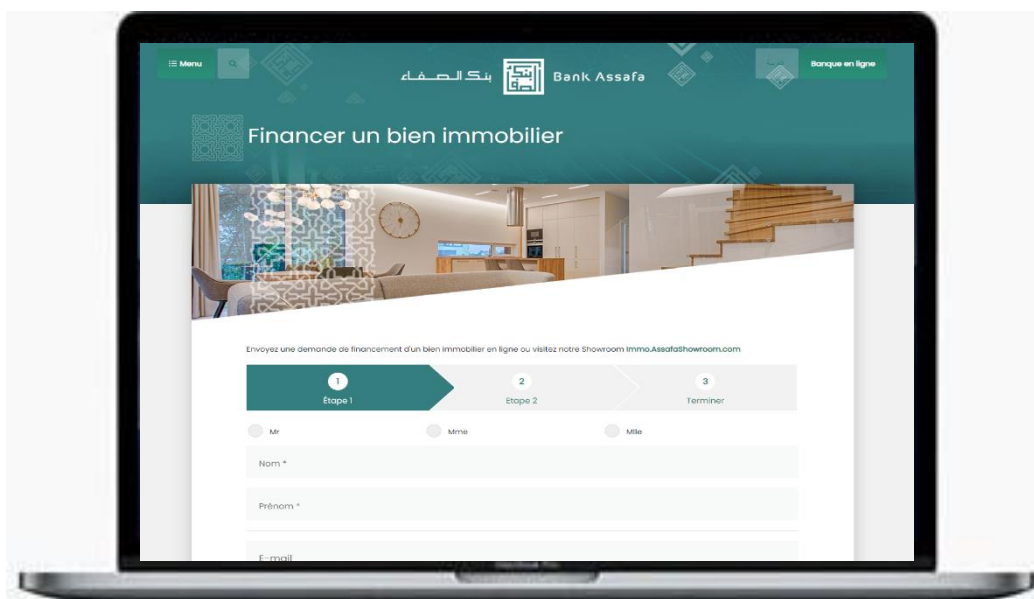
Menu

بنك الصفاء Bank Assafa

Banque en ligne

Financer un bien immobilier

Envoyez une demande de financement d'un bien immobilier en ligne ou visitez notre Showroom Immo.AssafaShowroom.com

1 Étape 1

2 Etape 2

3 Terminer

Mr

Mme

Mlle

Nom *

Prénom *

E-mail

MacBook Pro